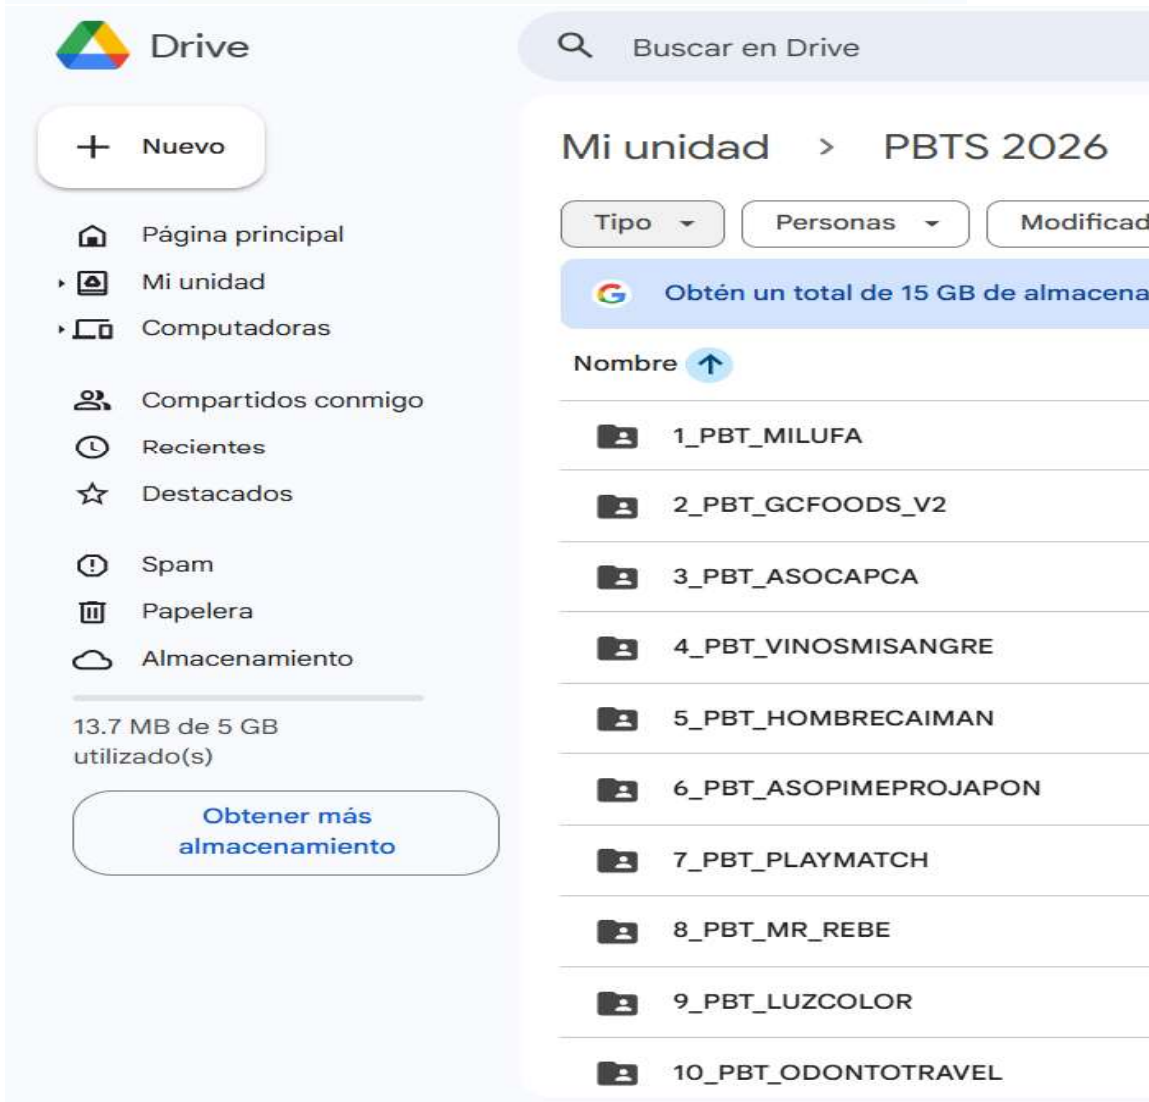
Drive

Buscar en Drive

Nuevo

Página principal

Mi unidad

Computadoras

Compartidos conmigo

Recientes

Destacados

Spam

Papelera

Almacenamiento

13.7 MB de 5 GB utilizado(s)

Obtener más almacenamiento

Mi unidad > PBTS 2026

Tipo

Personas

Modificad

Obtén un total de 15 GB de almacena

Nombre

1_PBT_MILUFA

2_PBT_GCFOODS_V2

3_PBT_ASOCAPCA

4_PBT_VINOSMISANGRE

5_PBT_HOMBRECAIMAN

6_PBT_ASOPIMEPROJAPON

7_PBT_PLAYMATCH

8_PBT_MR_REBE

9_PBT_LUZCOLOR

10_PBT_ODONTOTRAVEL